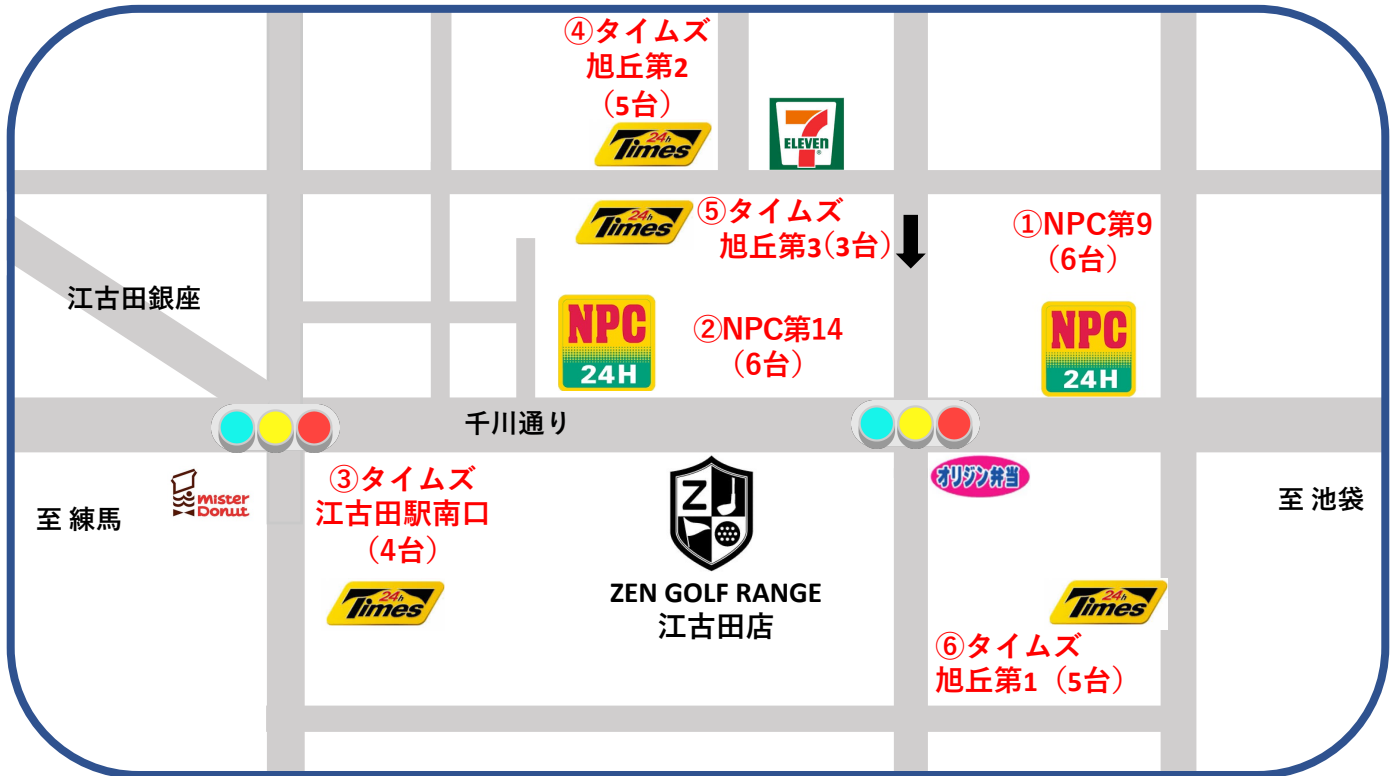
④タイムズ
旭丘第2
（5台）

24h Times

7 ELEVEN

24h Times

⑤タイムズ
旭丘第3（3台）

①NPC第9
（6台）

江古田銀座

NPC 24H

②NPC第14
（6台）

NPC 24H

千川通り

③タイムズ
江古田駅南口
（4台）

mister Donut

至 練馬

オリジン弁当

至 池袋

ZEN GOLF RANGE
江古田店

24h Times

24h Times

⑥タイムズ
旭丘第1（5台）